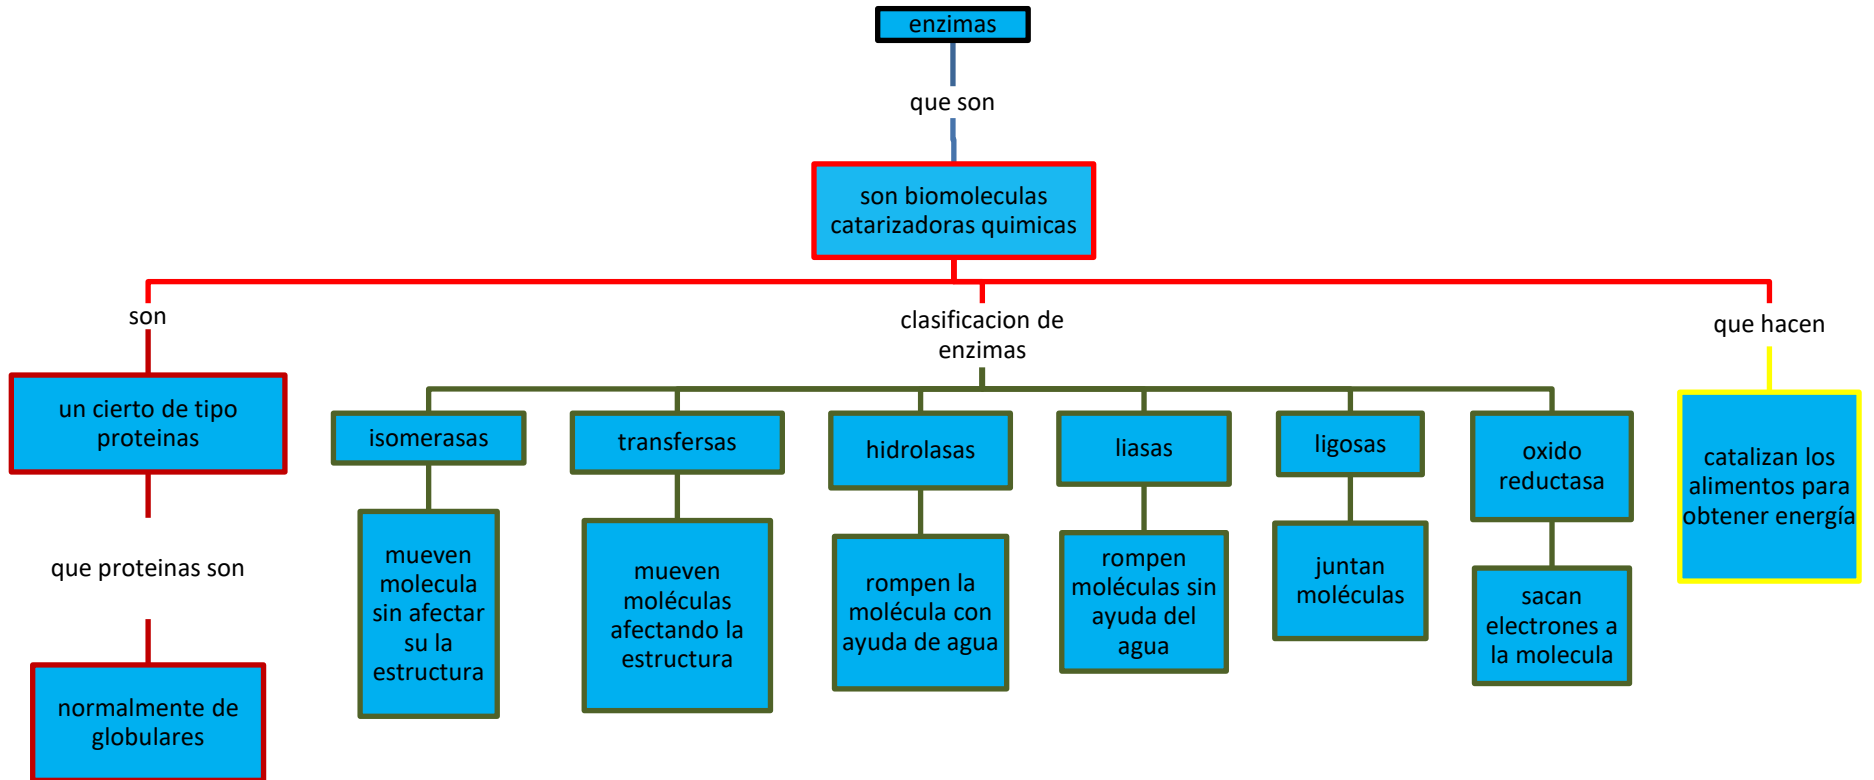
enzimas

que son

son biomoleculas catarizadoras quimicas

son

un cierto de tipo proteinas

que proteinas son

normalmente de globulares

clasificacion de enzimas

isomerasas

mueven molecula sin afectar su la estructura

transfersas

mueven moléculas afectando la estructura

hidrolasas

rompen la molécula con ayuda de agua

liasas

rompen moléculas sin ayuda del agua

ligosas

juntan moléculas

oxido reductasa

sacan electrones a la molecula

que hacen

catalizan los alimentos para obtener energía